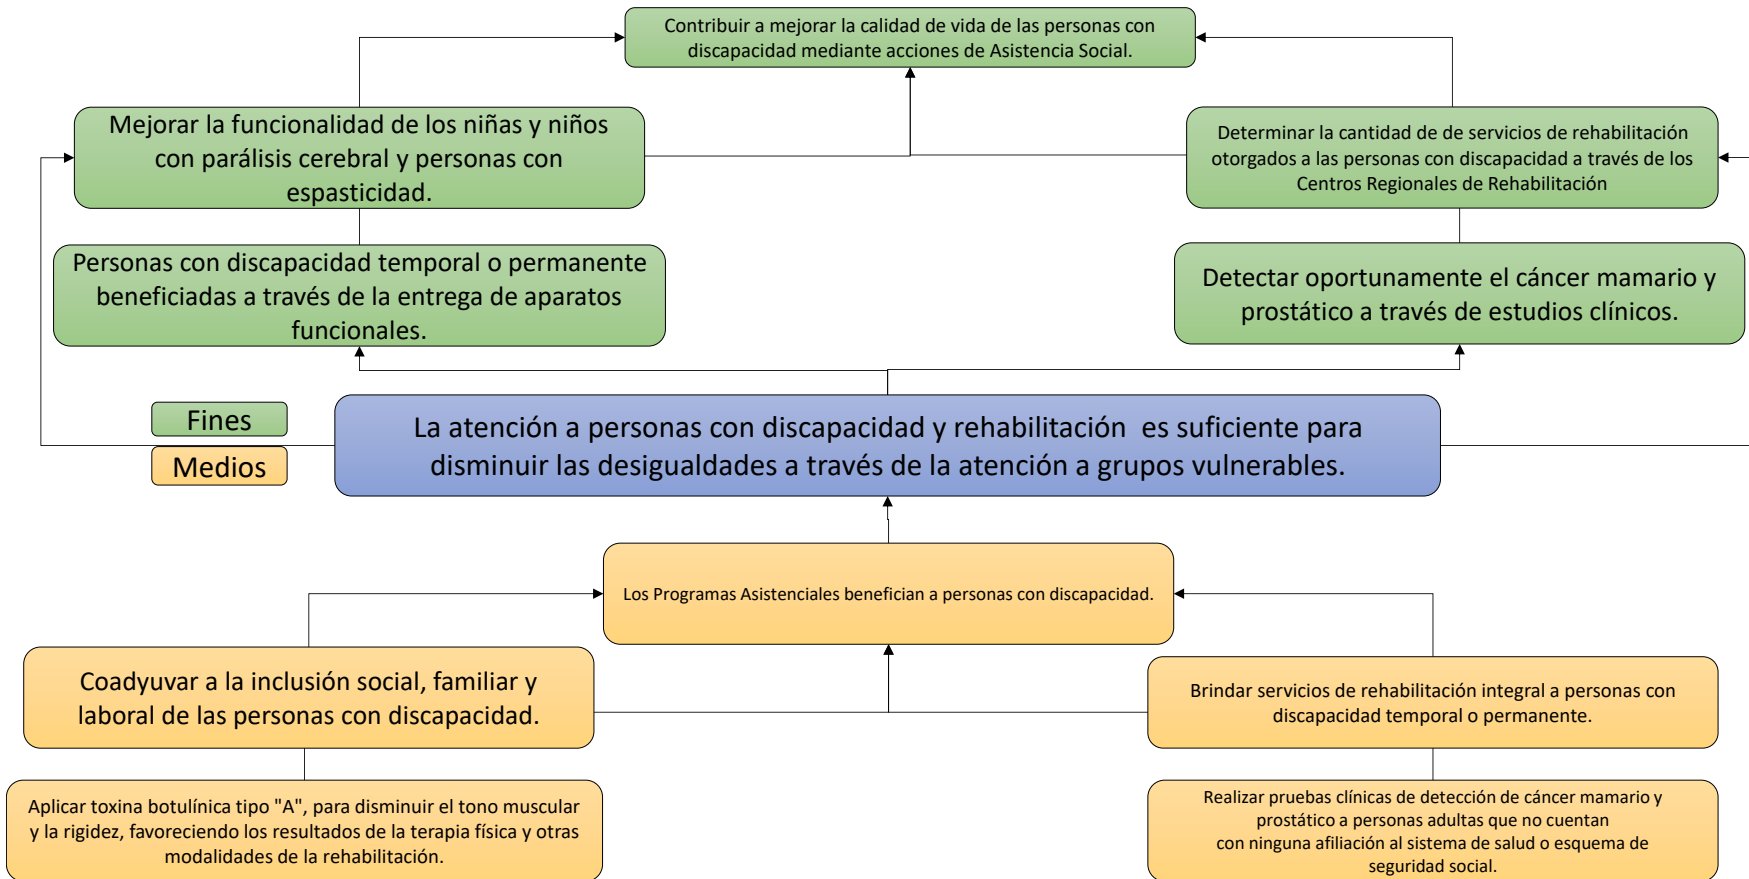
Contribuir a mejorar la calidad de vida de las personas con discapacidad mediante acciones de Asistencia Social.

Mejorar la funcionalidad de los niñas y niños con parálisis cerebral y personas con espasticidad.

Determinar la cantidad de de servicios de rehabilitación otorgados a las personas con discapacidad a través de los Centros Regionales de Rehabilitación

Personas con discapacidad temporal o permanente beneficiadas a través de la entrega de aparatos funcionales.

Detectar oportunamente el cáncer mamario y prostático a través de estudios clínicos.

Fines

Medios

La atención a personas con discapacidad y rehabilitación es suficiente para disminuir las desigualdades a través de la atención a grupos vulnerables.

Los Programas Asistenciales benefician a personas con discapacidad.

Coadyuvar a la inclusión social, familiar y laboral de las personas con discapacidad.

Brindar servicios de rehabilitación integral a personas con discapacidad temporal o permanente.

Aplicar toxina botulínica tipo "A", para disminuir el tono muscular y la rigidez, favoreciendo los resultados de la terapia física y otras modalidades de la rehabilitación.

Realizar pruebas clínicas de detección de cáncer mamario y prostático a personas adultas que no cuentan con ninguna afiliación al sistema de salud o esquema de seguridad social.